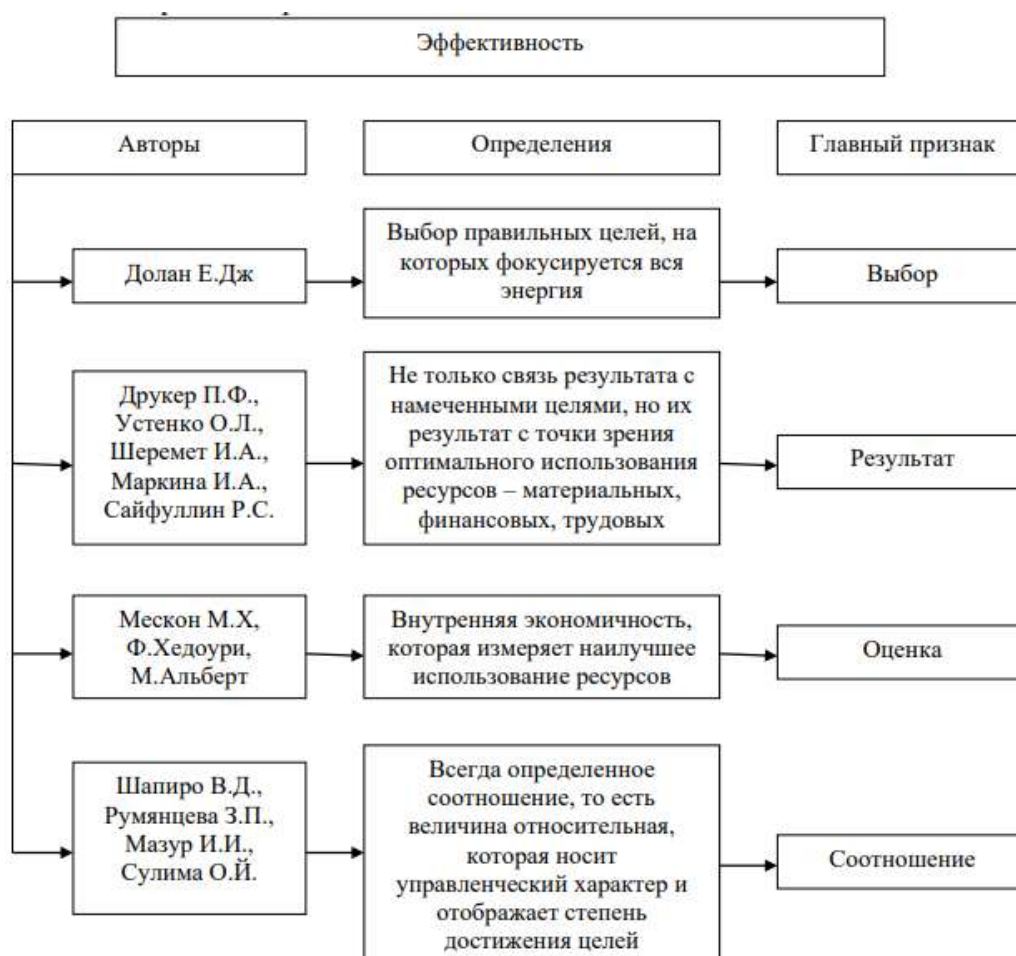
Эффективность

Авторы

Определения

Главный признак

Долан Е.Дж

Выбор правильных целей, на которых фокусируется вся энергия

Выбор

Друкер П.Ф., Устенко О.Л., Шеремет И.А., Маркина И.А., Сайфуллин Р.С.

Не только связь результата с намеченными целями, но их результат с точки зрения оптимального использования ресурсов – материальных, финансовых, трудовых

Результат

Мескон М.Х, Ф.Хедоури, М.Альберт

Внутренняя экономичность, которая измеряет наилучшее использование ресурсов

Оценка

Шапиро В.Д., Румянцева З.П., Мазур И.И., Сулима О.Й.

Всегда определенное соотношение, то есть величина относительная, которая носит управленческий характер и отображает степень достижения целей

Соотношение